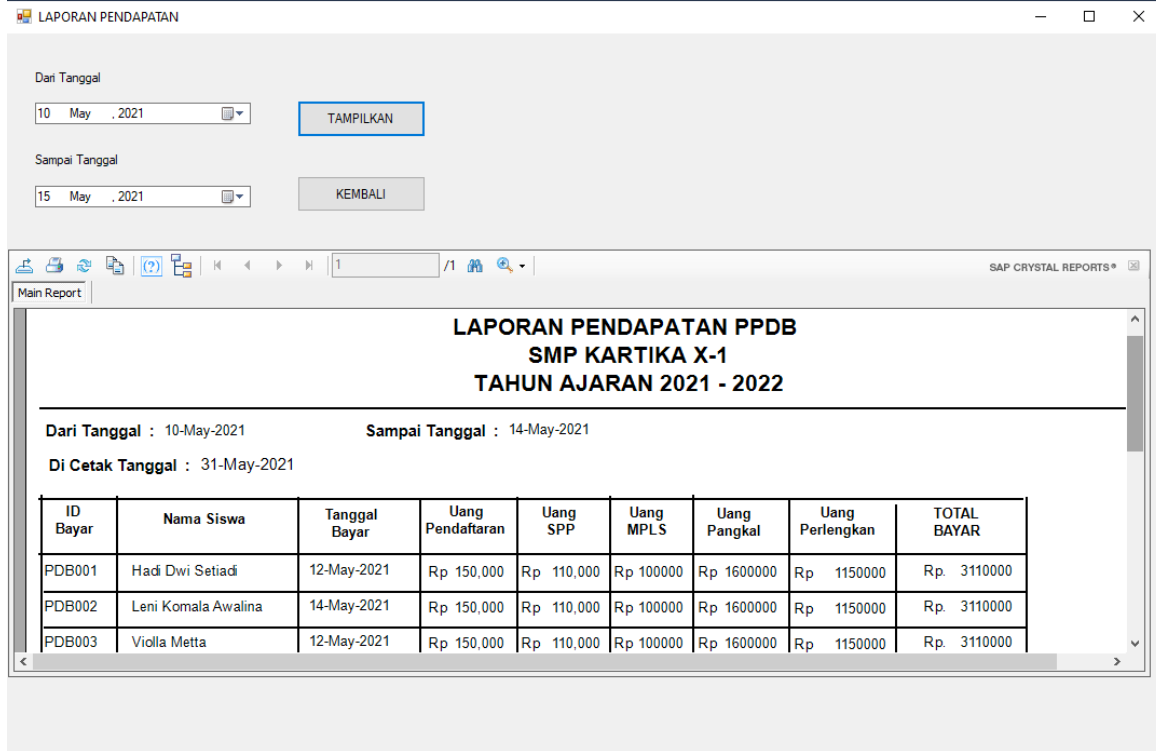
LAPORAN PENDAPATAN

Dari Tanggal

10 May , 2021

TAMPILKAN

Sampai Tanggal

15 May , 2021

KEMBALI

1 /1

SAP CRYSTAL REPORTS®

Main Report

LAPORAN PENDAPATAN PPDB
SMP KARTIKA X-1
TAHUN AJARAN 2021 - 2022

Dari Tanggal : 10-May-2021 Sampai Tanggal : 14-May-2021

Di Cetak Tanggal : 31-May-2021

| ID Bayar | Nama Siswa | Tanggal Bayar | Uang Pendaftaran | Uang SPP | Uang MPLS | Uang Pangkal | Uang Perlengkan | TOTAL BAYAR |
|---|---|---|---|---|---|---|---|---|
| PDB001 | Hadi Dwi Setiadi | 12-May-2021 | Rp 150,000 | Rp 110,000 | Rp 100000 | Rp 1600000 | Rp 1150000 | Rp. 3110000 |
| PDB002 | Leni Komala Awalina | 14-May-2021 | Rp 150,000 | Rp 110,000 | Rp 100000 | Rp 1600000 | Rp 1150000 | Rp. 3110000 |
| PDB003 | Violla Metta | 12-May-2021 | Rp 150,000 | Rp 110,000 | Rp 100000 | Rp 1600000 | Rp 1150000 | Rp. 3110000 |